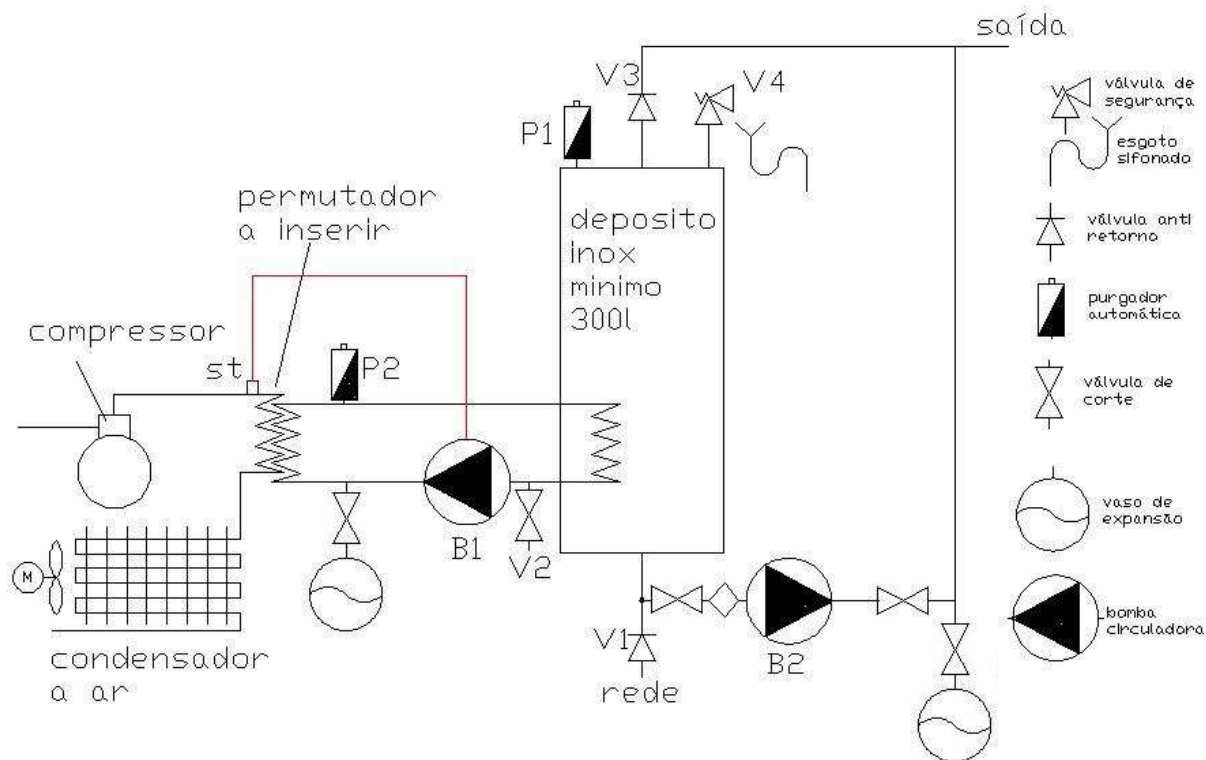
saída

V3

V4

P1

deposito inox minimo 300l

permutador a inserir

compressor

st

P2

B1

V2

M

condensador a ar

V1

rede

B2

válvula de segurança

esgoto sifonado

válvula anti retorno

purgador automática

válvula de corte

vaso de expansão

bomba circuladora